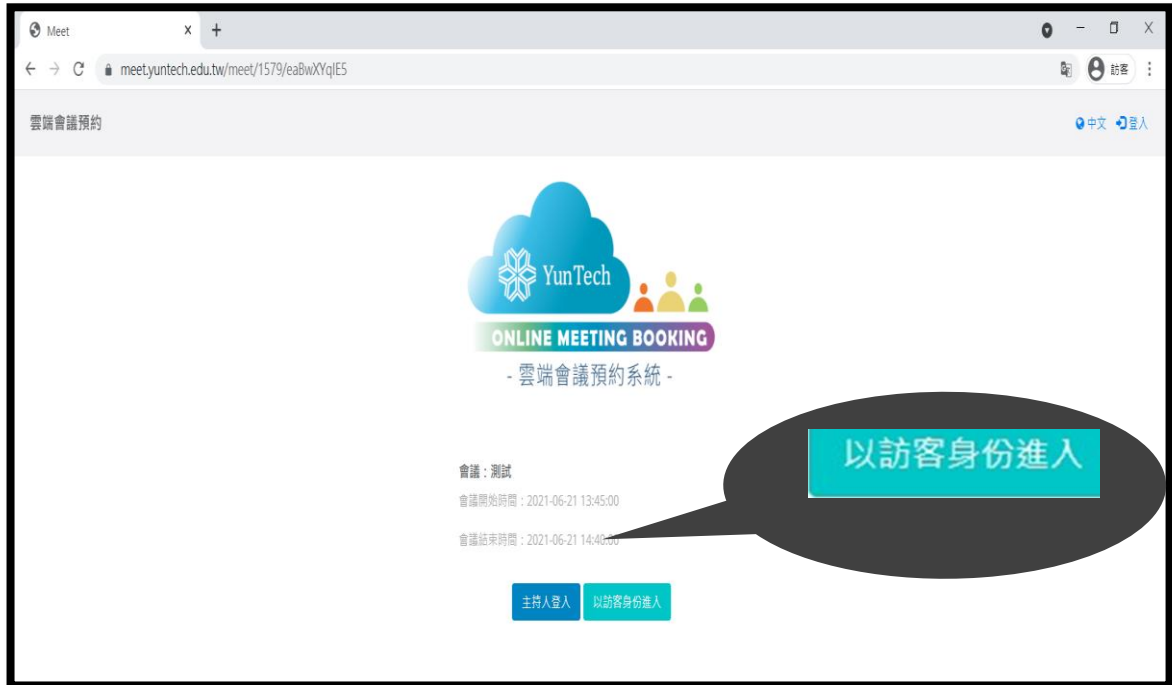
Meet
meet.yuntech.edu.tw/meet/1579/eaBwXYqlE5
訪客

雲端會議預約

中文 登入

YunTech

ONLINE MEETING BOOKING

- 雲端會議預約系統 -

以訪客身份進入

會議：測試

會議開始時間：2021-06-21 13:45:00

會議結束時間：2021-06-21 14:4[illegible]:00

主持人登入 以訪客身份進入